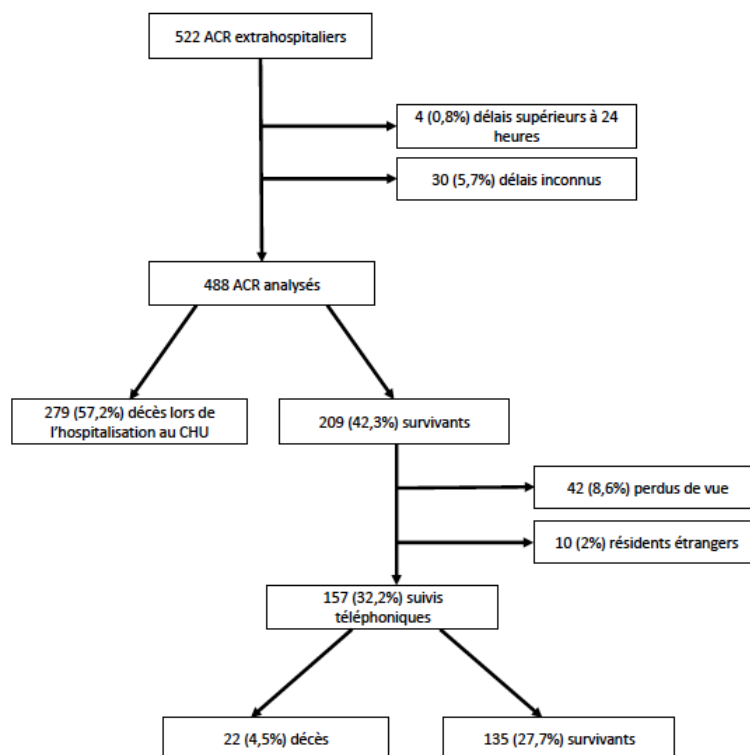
522 ACR extrahospitaliers

4 (0,8%) délais supérieurs à 24 heures

30 (5,7%) délais inconnus

488 ACR analysés

279 (57,2%) décès lors de l'hospitalisation au CHU

209 (42,3%) survivants

42 (8,6%) perdus de vue

10 (2%) résidents étrangers

157 (32,2%) suivis téléphoniques

22 (4,5%) décès

135 (27,7%) survivants